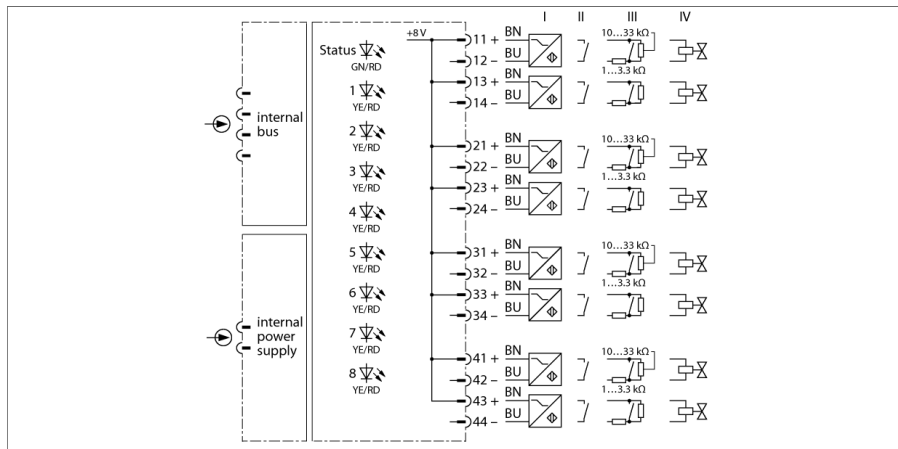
internal bus

internal power supply

Status GN/RD
1 YE/RD
2 YE/RD
3 YE/RD
4 YE/RD
5 YE/RD
6 YE/RD
7 YE/RD
8 YE/RD

+8 V

I II III IV

11 +
12 –
13 +
14 –
21 +
22 –
23 +
24 –
31 +
32 –
33 +
34 –
41 +
42 –
43 +
44 –

BN
BU
BN
BU
BN
BU
BN
BU
BN
BU
BN
BU
BN
BU
BN
BU

10…33 kΩ
1…3.3 kΩ
10…33 kΩ
1…3.3 kΩ
10…33 kΩ
1…3.3 kΩ
10…33 kΩ
1…3.3 kΩ